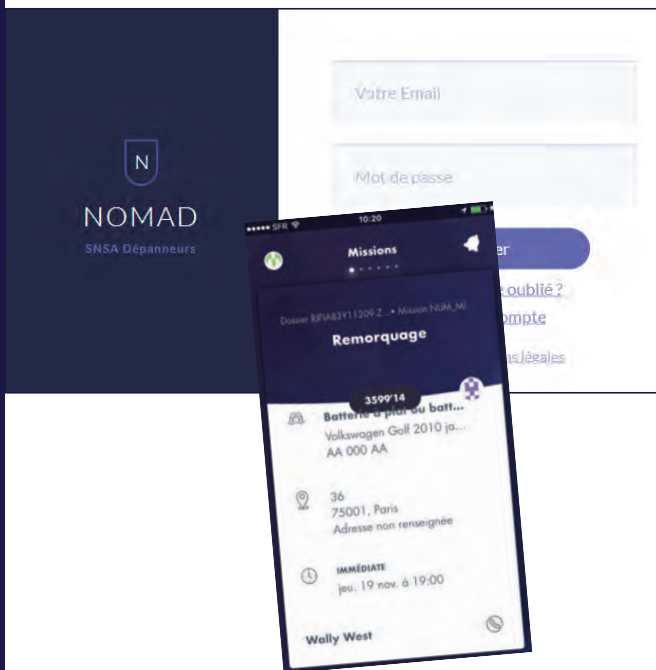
N
NOMAD
SNSA Dépanneurs

Votre Email

Mot de passe

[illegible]er

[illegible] oublié ?
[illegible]ompte
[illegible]ns légales

••••• SFR
10:20

Missions

Dossier RJFIA83Y11209 Z • Mission NUM_Mi

Remorquage

3599'14

Batterie à plat ou batt...
Volkswagen Golf 2010 ja...
AA 000 AA

36
75001, Paris
Adresse non renseignée

IMMÉDIATE
jeu. 19 nov. à 19:00

Wally West